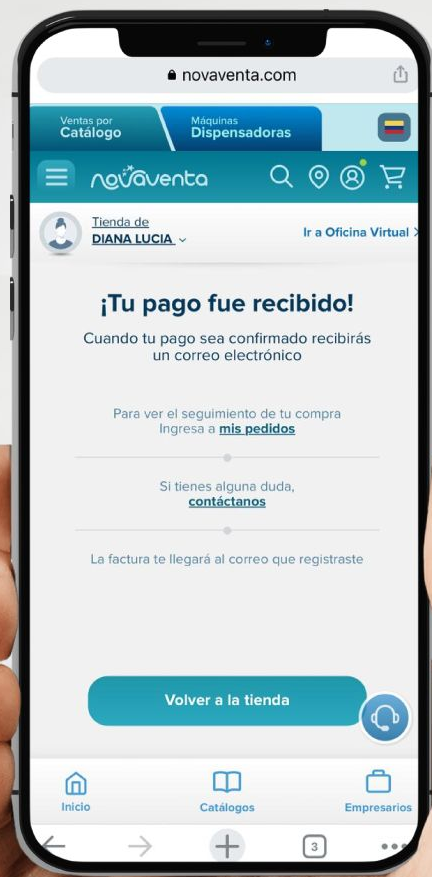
novaventa.com

Ventas por
Catálogo

Máquinas
Dispensadoras

novaventa

Tienda de
DIANA LUCIA

Ir a Oficina Virtual

¡Tu pago fue recibido!

Cuando tu pago sea confirmado recibirás un correo electrónico

Para ver el seguimiento de tu compra Ingresa a mis pedidos

Si tienes alguna duda, contáctanos

La factura te llegará al correo que registraste

Volver a la tienda

Inicio

Catálogos

Empresarios

3